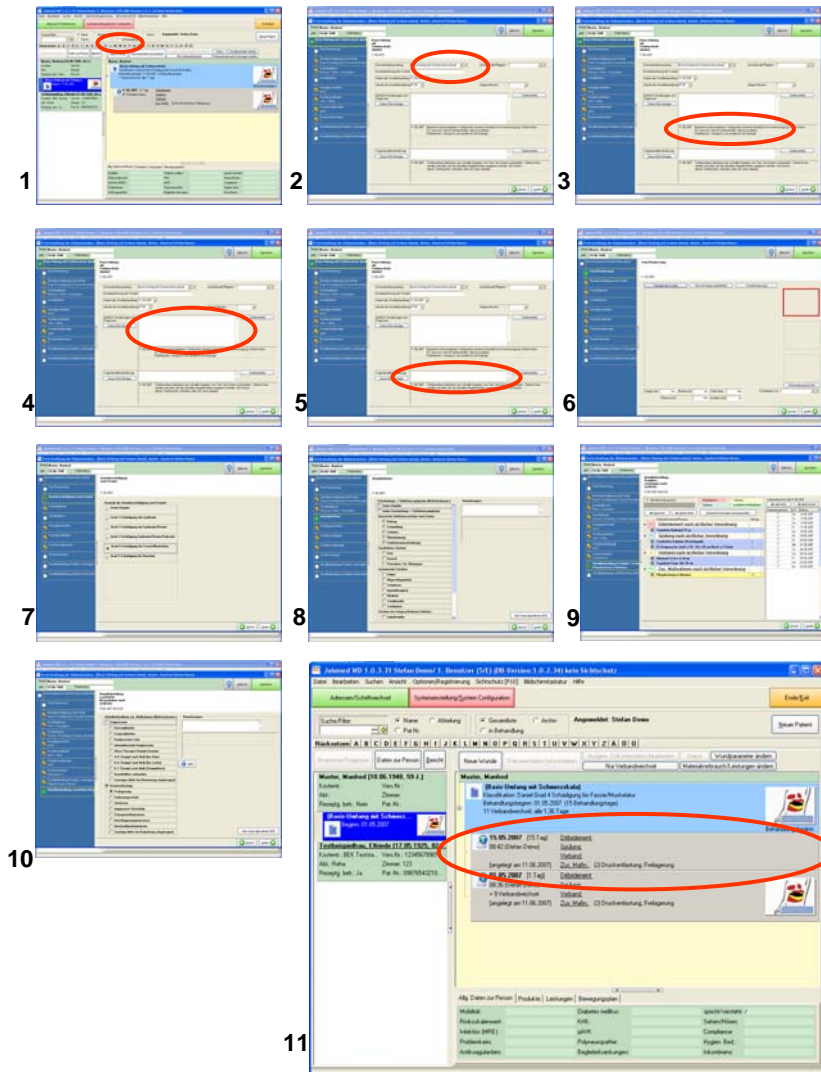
1

2

3

4

5

6

7

8

9

10

Jobmed WD 1.0.3.31 Stefan Demo/ 1. Benutzer (5/1) (DB-Version: 1.0.3.34) kein Sichtschutz

Datei Bearbeiten Suchen Ansicht Optionen/Registrierung Sichtschutz [F12] Bildschirmtastatur Hilfe

Adressen/Schnittverwaltung

Systemeinstellung/System Configuration

Ende/Exit

Suche/Filter

Name Abteilung

Pat.Nr.

Gesamtliste Archiv

in Behandlung

Angemeldet: Stefan Demo

Neuer Patient

Rückseiten A B C D E F G H I J K L M N O P Q R S T U V W X Y Z Ä Ö Ü

Daten zur Person

Bericht

Neue Wunde

Wundparameter ändern

Na Verbandwechsel

Materialverbrauch/Leistungen ändern

Muster, Manfred [10.06.1940, 59 J.]

Kostenträ: Vers.Nr.:

Abt.: Zimmer:

Rezeptpfl. beh.: Nein Pat.Nr.:

Muster, Manfred

(Basis-Umfang mit Schmerzskala)

Klassifikation: Daniel Grad 4 Schädigung bis Faszie/Muskulatur

Behandlungsbeginn: 01.05.2007 (15.Behandlungstage)

11 Verbandwechsel, alle 1,36 Tage

[Basis-Umfang mit Schmerz...]

Beginn: 01.05.2007

Testbeispielfrau, Elfriede [17.05.1925, 82...]

Kostenträ.: BEK Testka... Vers.Nr.: 1234567890

Abt.: Reha Zimmer: 123

Rezeptpfl. beh.: Ja Pat.Nr.: 0987654321

15.05.2007 [15.Tag]

08:42 (Stefan Demo)

Debridement:

Spülung:

Verband:

[angelegt am 11.06.2007]

Zus. Maßn.: [2] Druckentlastung, Freilagerung

05.05.2007 [1.Tag]

08:36 (Stefan Demo)

Debridement:

Verband:

1. Verbandwechsel

[angelegt am 11.06.2007]

Zus. Maßn.: [2] Druckentlastung, Freilagerung

Allg. Daten zur Person | Produkte | Leistungen | Bewegungsplan

Mobilität: Diabetes mellitus: spastisch/verstellt:

Risikostrukturwert: KHK: Sehen/Hören:

Infektion (MRE): pAVK: Compliance:

Problemkeim: Polyneuropathie: Hygien. Bed.:

Antikoagulantien: Begleiterkrankungen: Inkontinenz:

11